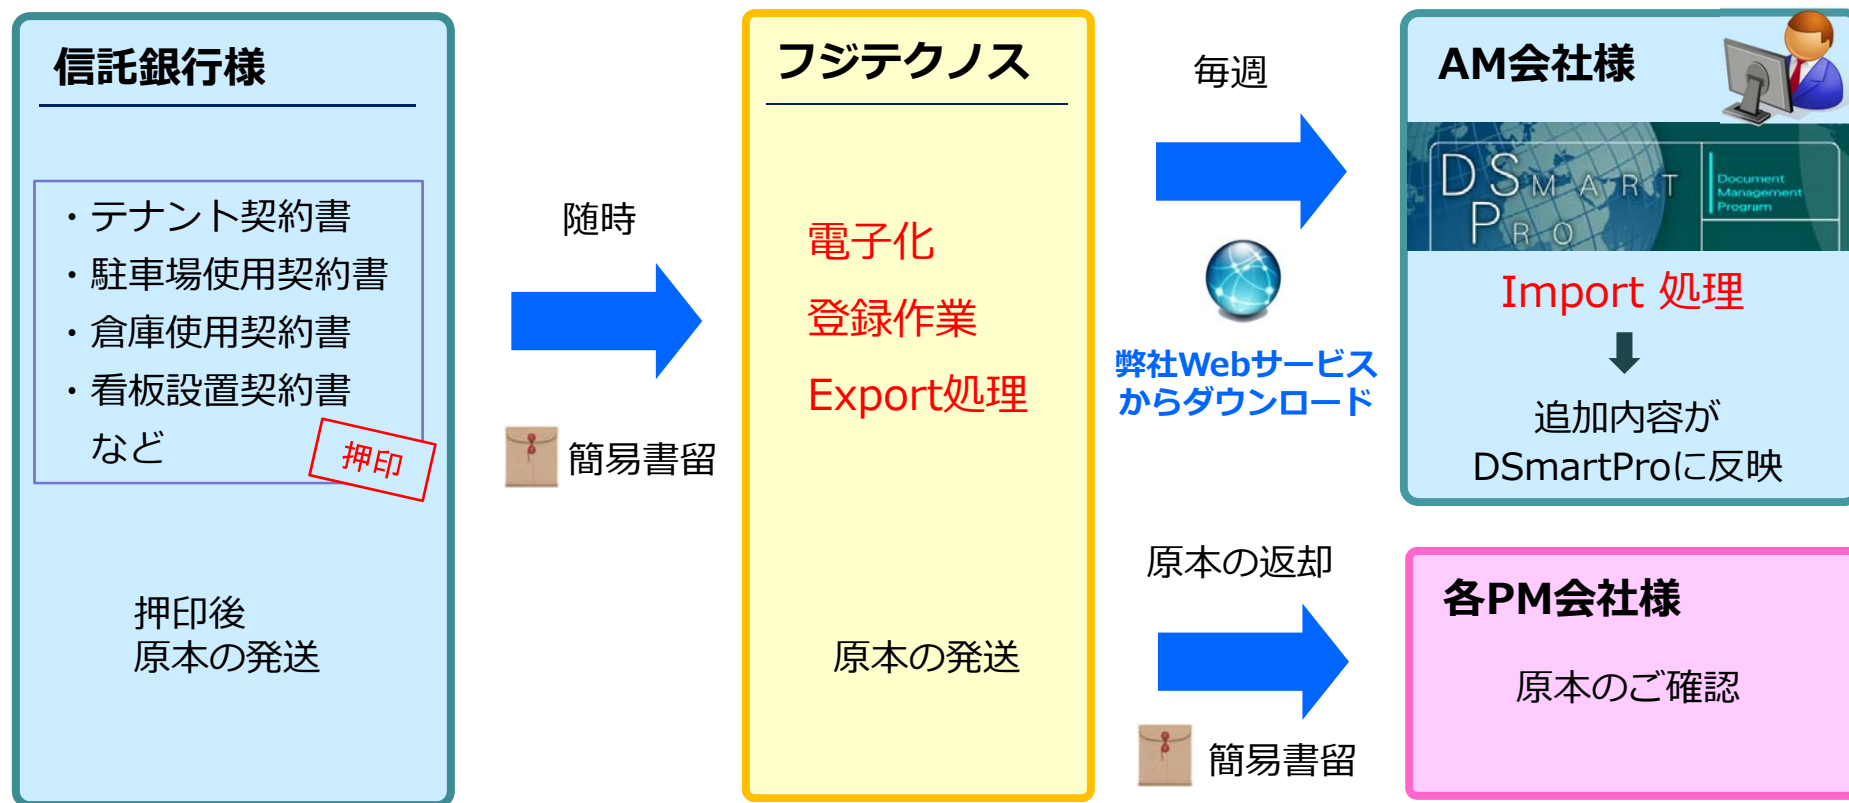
信託銀行様

・テナント契約書
・駐車場使用契約書
・倉庫使用契約書
・看板設置契約書
など

押印

押印後
原本の発送

随時

簡易書留

フジテクノス

電子化
登録作業
Export処理

原本の発送

毎週

弊社Webサービス
からダウンロード

原本の返却

簡易書留

AM会社様

DSMART PRO
Document Management Program

Import 処理
⬇
追加内容が
DSmartProに反映

各PM会社様

原本のご確認